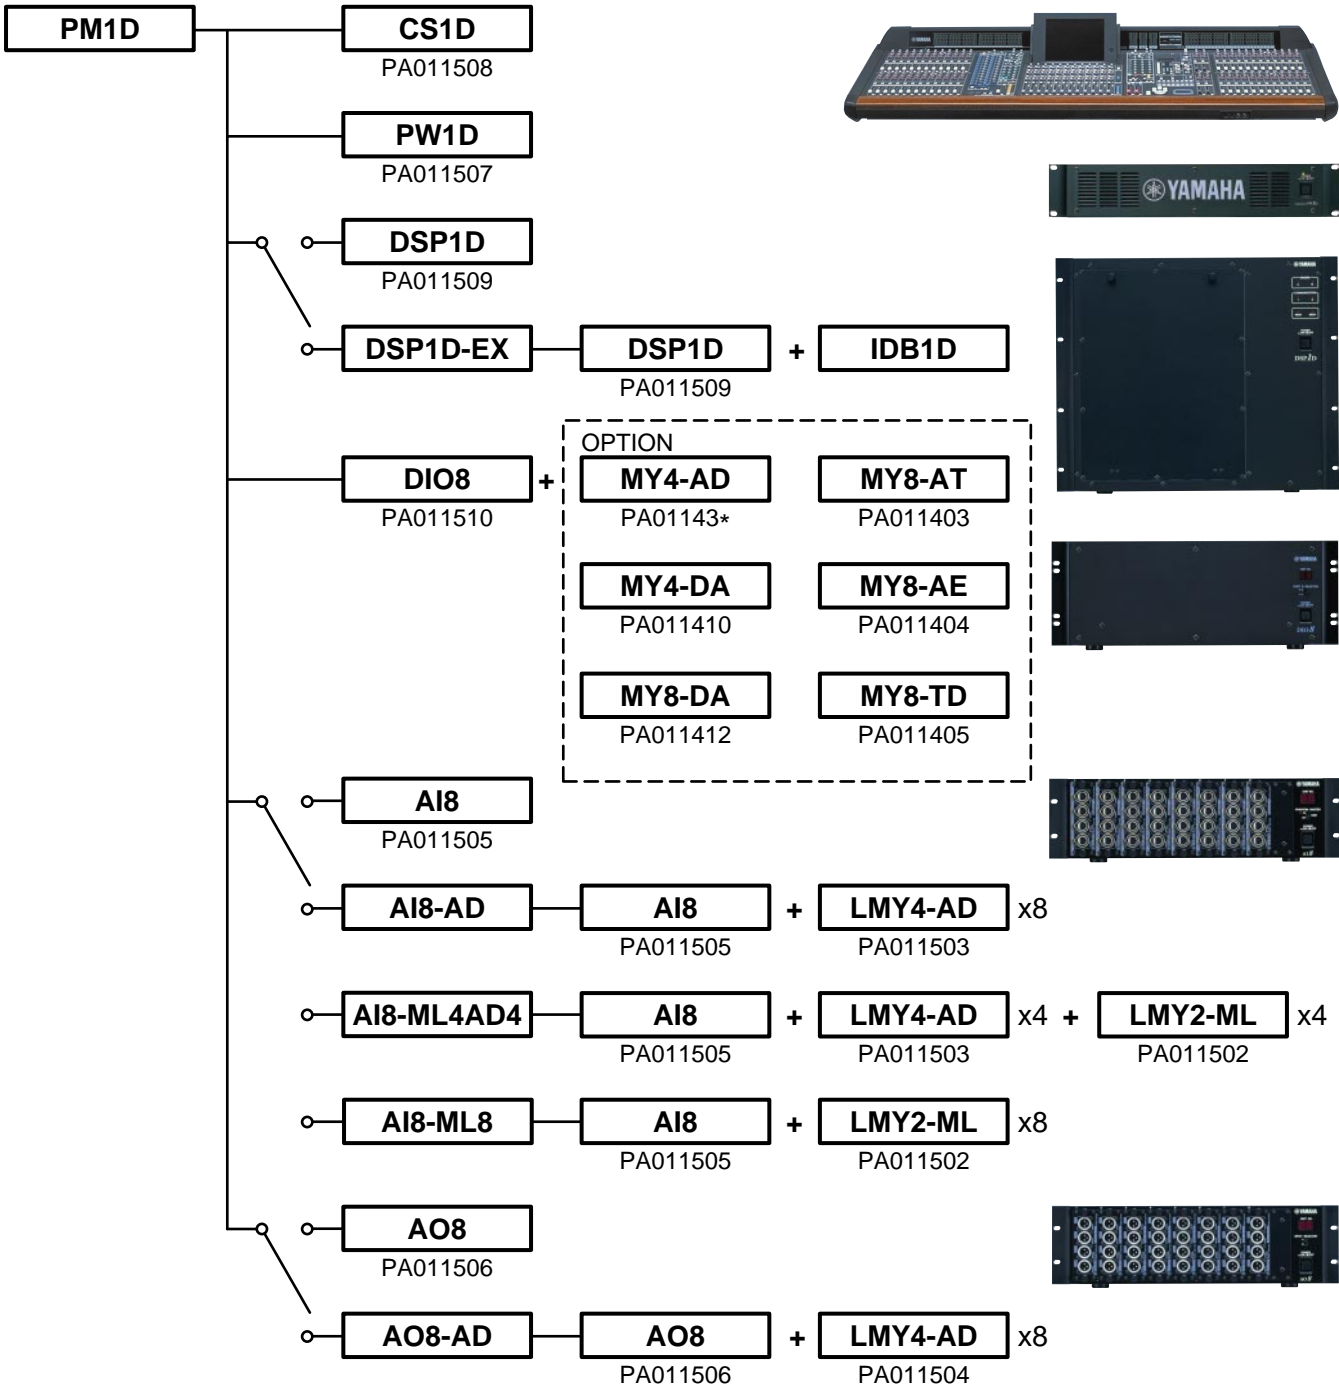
PM1D

CS1D
PA011508

PW1D
PA011507

YAMAHA

DSP1D
PA011509

DSP1D-EX

DSP1D
PA011509
+
IDB1D

DIO8
PA011510
+

OPTION

MY4-AD
PA01143*

MY8-AT
PA011403

MY4-DA
PA011410

MY8-AE
PA011404

MY8-DA
PA011412

MY8-TD
PA011405

AI8
PA011505

AI8-AD

AI8
PA011505
+
LMY4-AD
PA011503
x8

AI8-ML4AD4

AI8
PA011505
+
LMY4-AD
PA011503
x4
+
LMY2-ML
PA011502
x4

AI8-ML8

AI8
PA011505
+
LMY2-ML
PA011502
x8

AO8
PA011506

AO8-AD

AO8
PA011506
+
LMY4-AD
PA011504
x8